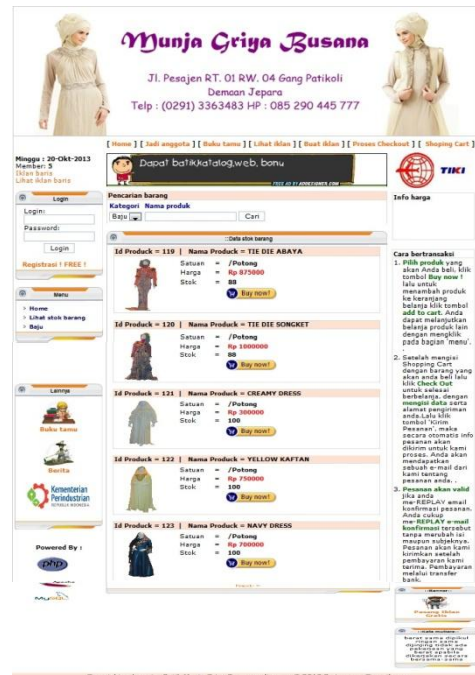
Munja Griya Busana

Jl. Pesajen RT. 01 RW. 04 Gang Patikoli
Demaan Jepara
Telp : (0291) 3363483 HP : 085 290 445 777

[ Home ] [ Jadi anggota ] [ Buku tamu ] [ Lihat iklan ] [ Buat iklan ] [ Proses Checkout ] [ Shoping Cart ]

Minggu : 20-Okt-2013
Member: 5
Iklan baris
Lihat iklan baris

Dapat batikkatalog.web.bonu

TIKI

Login
Login:
Password:
Login
Registrasi ! FREE !

Menu
Home
Lihat stok barang
Baju

Lainnya
Buku tamu
Berita
Kementerian Perindustrian

Powered By :
php

Pencarian barang
Kategori Nama produk
Baju
Cari

Data stok barang

Id Produck = 119 | Nama Produck = TIE DIE ABAYA
Satuan = /Potong
Harga = Rp 875000
Stok = 88
Buy now!

Id Produck = 120 | Nama Produck = TIE DIE SONGKET
Satuan = /Potong
Harga = Rp 1000000
Stok = 88
Buy now!

Id Produck = 121 | Nama Produck = CREAMY DRESS
Satuan = /Potong
Harga = Rp 300000
Stok = 100
Buy now!

Id Produck = 122 | Nama Produck = YELLOW KAFTAN
Satuan = /Potong
Harga = Rp 750000
Stok = 100
Buy now!

Id Produck = 123 | Nama Produck = NAVY DRESS
Satuan = /Potong
Harga = Rp 700000
Stok = 100
Buy now!

Info harga

Cara bertransaksi
1. Pilih produk yang akan Anda beli. klik tombol Buy now ! lalu untuk menambah produk ke keranjang belanja klik tombol add to cart. Anda dapat melanjutkan belanja produk lain dengan mengklik pada bagian 'menu'.
2. Setelah mengisi Shopping Cart dengan barang yang akan anda beli lalu klik Check Out untuk selesai berbelanja, dengan mengisi data serta alamat pengiriman anda.Lalu klik tombol 'Kirim Pesanan', maka secara otomatis info pesanan akan dikirim untuk kami proses. Anda akan mendapatkan sebuah e-mail dari kami tentang pesanan anda. .
3. Pesanan akan valid jika anda me-REPLAY email konfirmasi pesanan. Anda cukup me-REPLAY e-mail konfirmasi tersebut tanpa merubah isi maupun subjeknya. Pesanan akan kami kirimkan setelah pembayaran kami terima. Pembayaran melalui transfer bank.

Banner
Pasang iklan Gratis

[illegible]